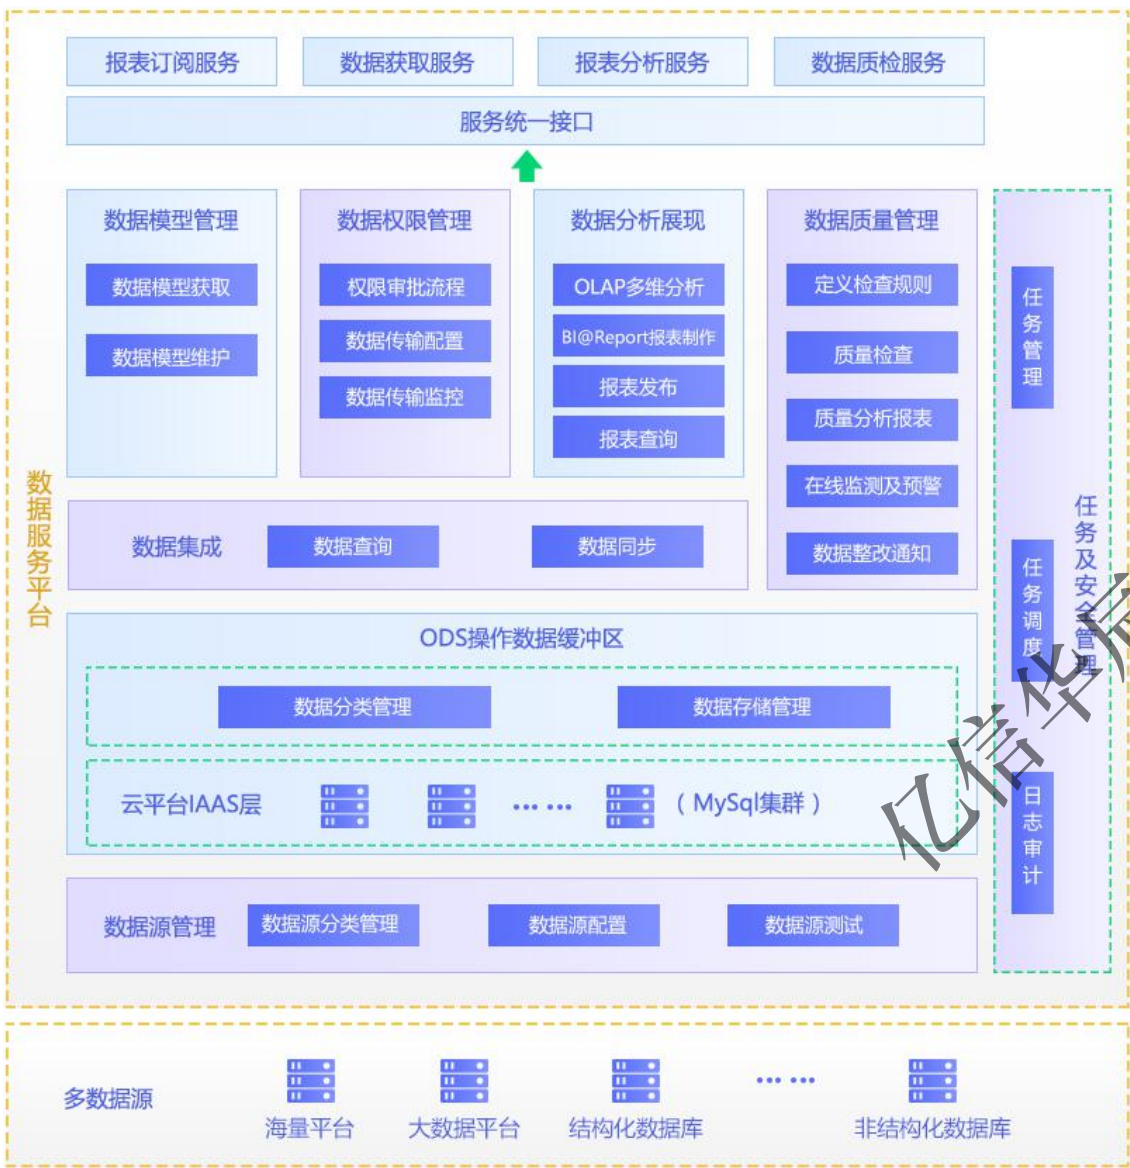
报表订阅服务
数据获取服务
报表分析服务
数据质检服务
服务统一接口

数据模型管理
数据模型获取
数据模型维护

数据权限管理
权限审批流程
数据传输配置
数据传输监控

数据分析展现
OLAP多维分析
BI@Report报表制作
报表发布
报表查询

数据质量管理
定义检查规则
质量检查
质量分析报表
在线监测及预警
数据整改通知

任务管理
任务调度
日志审计
任务及安全管理

数据服务平台

数据集成
数据查询
数据同步

ODS操作数据缓冲区
数据分类管理
数据存储管理
云平台IAAS层
……
（MySql集群）

数据源管理
数据源分类管理
数据源配置
数据源测试

多数据源
海量平台
大数据平台
结构化数据库
……
非结构化数据库

亿信华辰